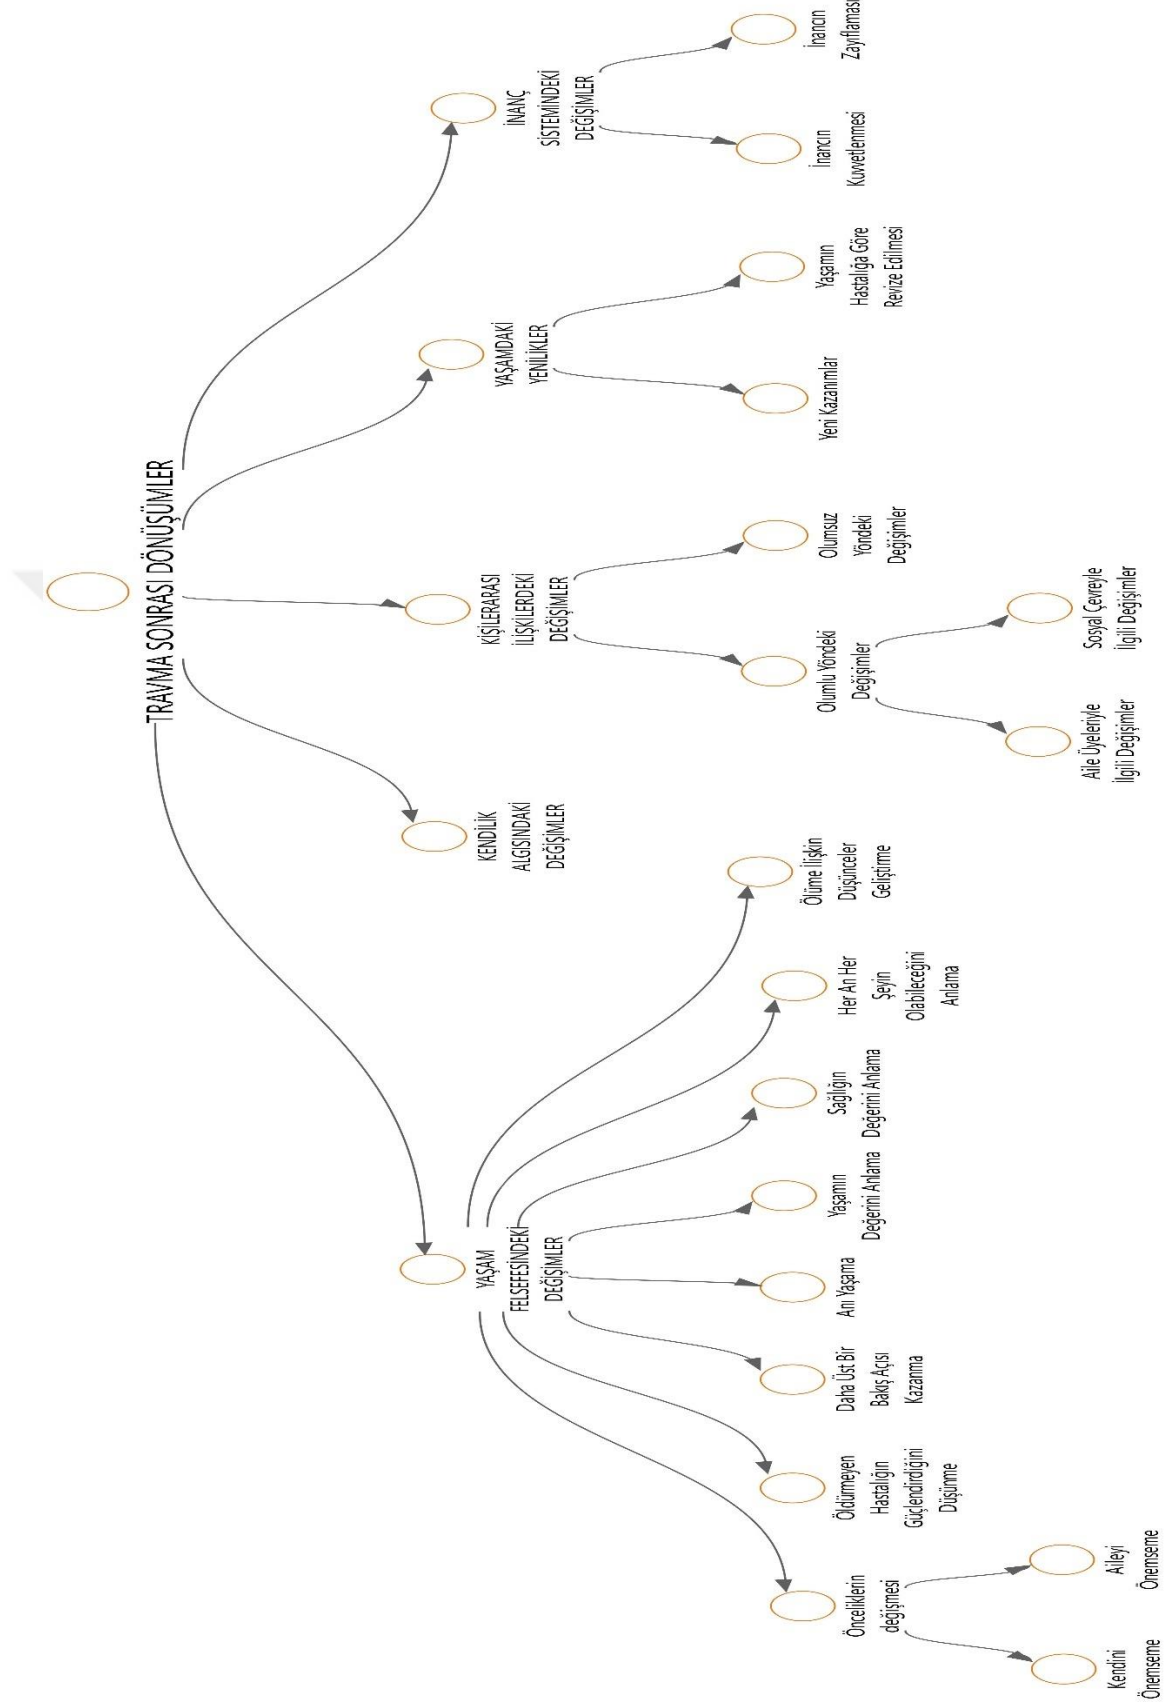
TRAVMA SONRASI DÖNÜŞÜMLER

İNANÇ SİSTEMİNDEKİ DEĞİŞİMLER

İnancın Zayıflaması

İnancın Kuvvetlenmesi

YAŞAMDAKİ YENİLİKLER

Yaşamın Hastalığa Göre Revize Edilmesi

Yeni Kazanımlar

KİŞİLERARASI İLİŞKİLERDEKİ DEĞİŞİMLER

Olumsuz Yöndeki Değişimler

Olumlu Yöndeki Değişimler

Sosyal Çevreyle İlgili Değişimler

Aile Üyeleriyle İlgili Değişimler

KENDİLİK ALGISINDAKİ DEĞİŞİMLER

YAŞAM FELSEFESİNDEKİ DEĞİŞİMLER

Ölüme İlişkin Düşünceler Geliştirme

Her An Her Şeyin Olabileceğini Anlama

Sağlığın Değerini Anlama

Yaşamın Değerini Anlama

Anı Yaşama

Daha Üst Bir Bakış Açısı Kazanma

Öldürmeyen Hastalığın Güçlendirdiğini Düşünme

Önceliklerin değişmesi

Aileyi Önemseme

Kendini Önemseme